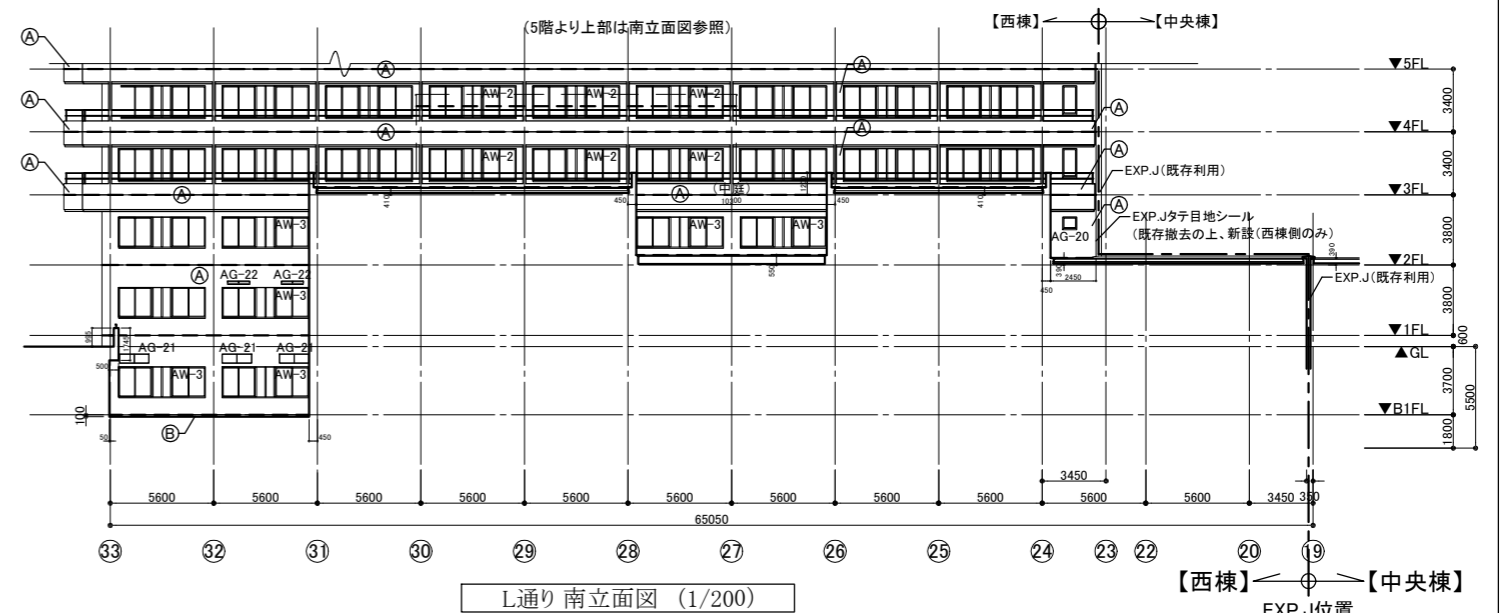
(5階より上部は南立面図参照)

【西棟】 【中央棟】

Ⓐ Ⓐ Ⓐ Ⓐ Ⓐ Ⓐ Ⓐ Ⓐ Ⓐ Ⓐ Ⓐ Ⓑ

AW-2 AW-2 AW-2 AW-2 AW-2 AW-2

(中庭)

AW-3 AW-3 AW-3 AW-3 AW-3

AG-22 AG-22 AG-21 AG-21 AG-21 AG-20

EXP.J(既存利用)

EXP.Jタテ目地シール
(既存撤去の上、新設(西棟側のみ)

EXP.J(既存利用)

▼5FL
▼4FL
▼3FL
▼2FL
▼1FL
▲GL
▼B1FL

3400 3400 3800 3800 600 3700 5500 1800

410 450 10300 120 450 410 550 390 2450 450 500 100 50 450 290 3450

5600 5600 5600 5600 5600 5600 5600 5600 5600 5600 5600 3450 350

65050

㉝ ㉜ ㉛ ㉚ ㉙ ㉘ ㉗ ㉖ ㉕ ㉔ ㉓ ㉒ ⑳ ⑲

L通り 南立面図 (1/200)

【西棟】 【中央棟】
EXP.J位置